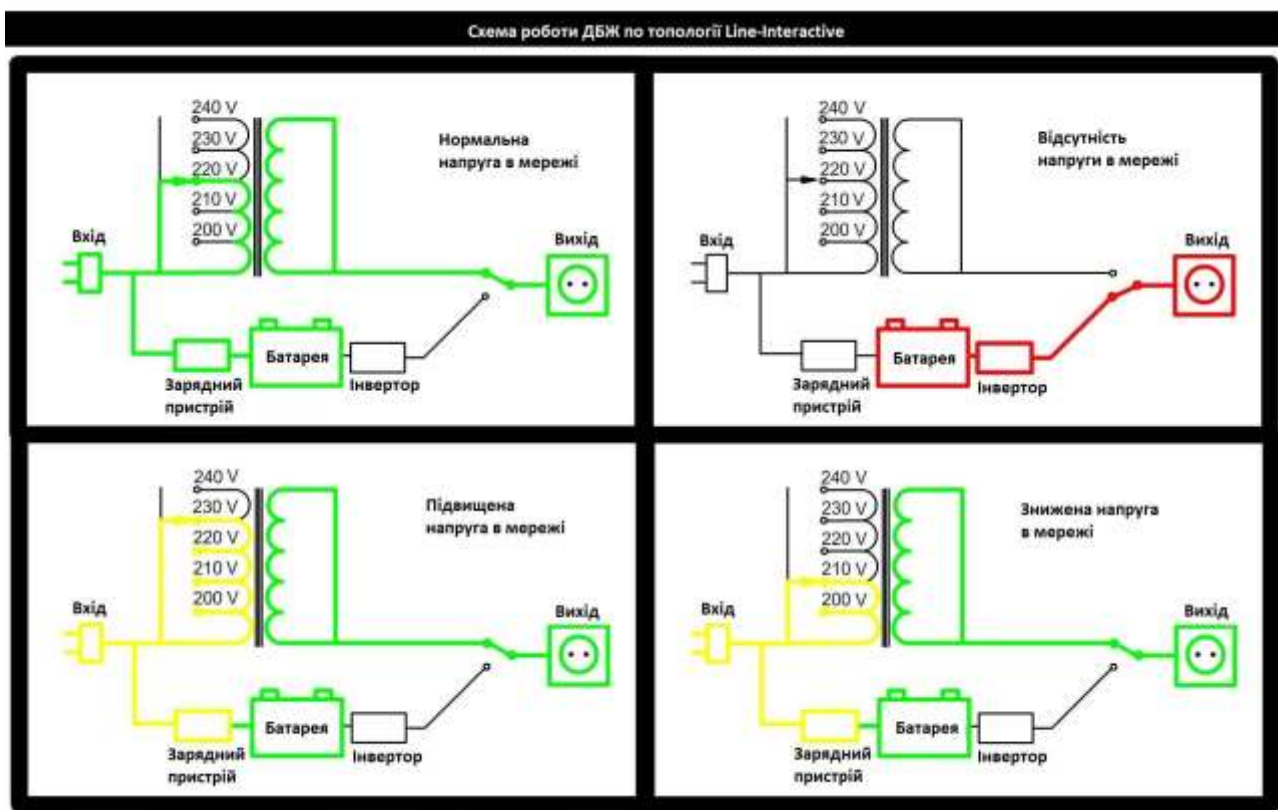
Схема роботи ДБЖ по топології Line-Interactive

240 V
230 V
220 V
210 V
200 V

Нормальна напруга в мережі

Вхід

Вихід

Батарея

Зарядний пристрій

Інвертор

240 V
230 V
220 V
210 V
200 V

Відсутність напруги в мережі

Вхід

Вихід

Батарея

Зарядний пристрій

Інвертор

240 V
230 V
220 V
210 V
200 V

Підвищена напруга в мережі

Вхід

Вихід

Батарея

Зарядний пристрій

Інвертор

240 V
230 V
220 V
210 V
200 V

Знижена напруга в мережі

Вхід

Вихід

Батарея

Зарядний пристрій

Інвертор